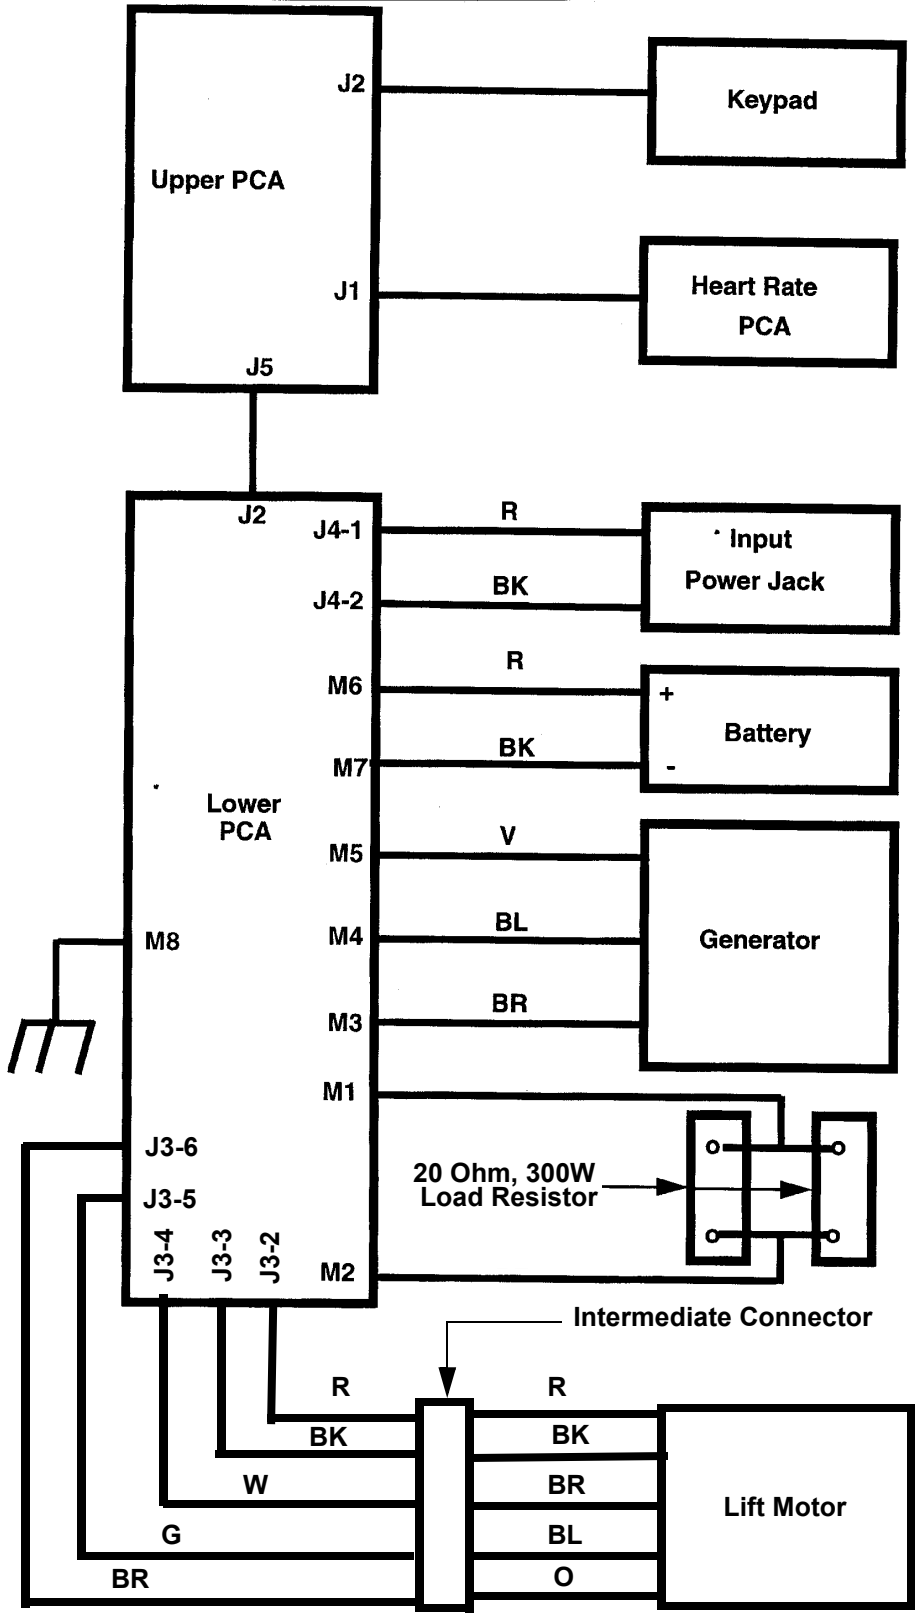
Upper PCA

J2

Keypad

J1

Heart Rate PCA

J5

J2

Lower PCA

J4-1

R

Input Power Jack

J4-2

BK

M6

R

+

Battery

M7

BK

-

M5

V

M4

BL

Generator

M3

BR

M8

M1

J3-6

J3-5

20 Ohm, 300W Load Resistor

J3-4

J3-3

J3-2

M2

Intermediate Connector

R

R

BK

BK

W

BR

Lift Motor

G

BL

BR

O